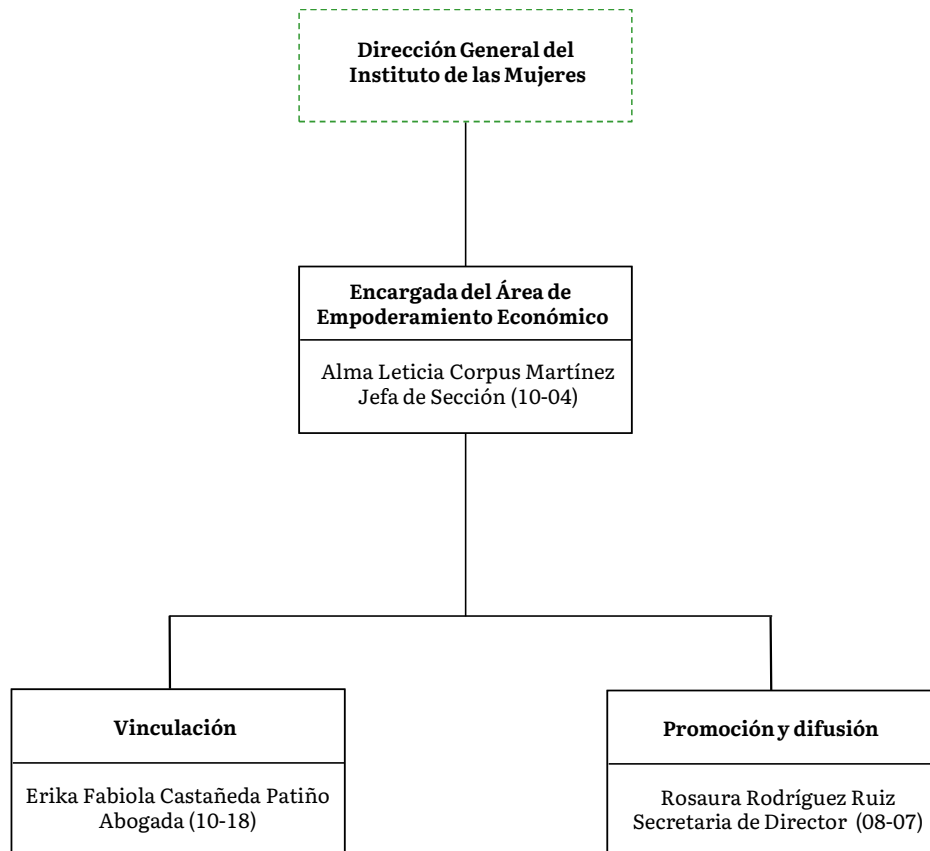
Dirección General del Instituto de las Mujeres

Encargada del Área de Empoderamiento Económico

Alma Leticia Corpus Martínez
Jefa de Sección (10-04)

Vinculación

Erika Fabiola Castañeda Patiño
Abogada (10-18)

Promoción y difusión

Rosaura Rodríguez Ruiz
Secretaria de Director (08-07)